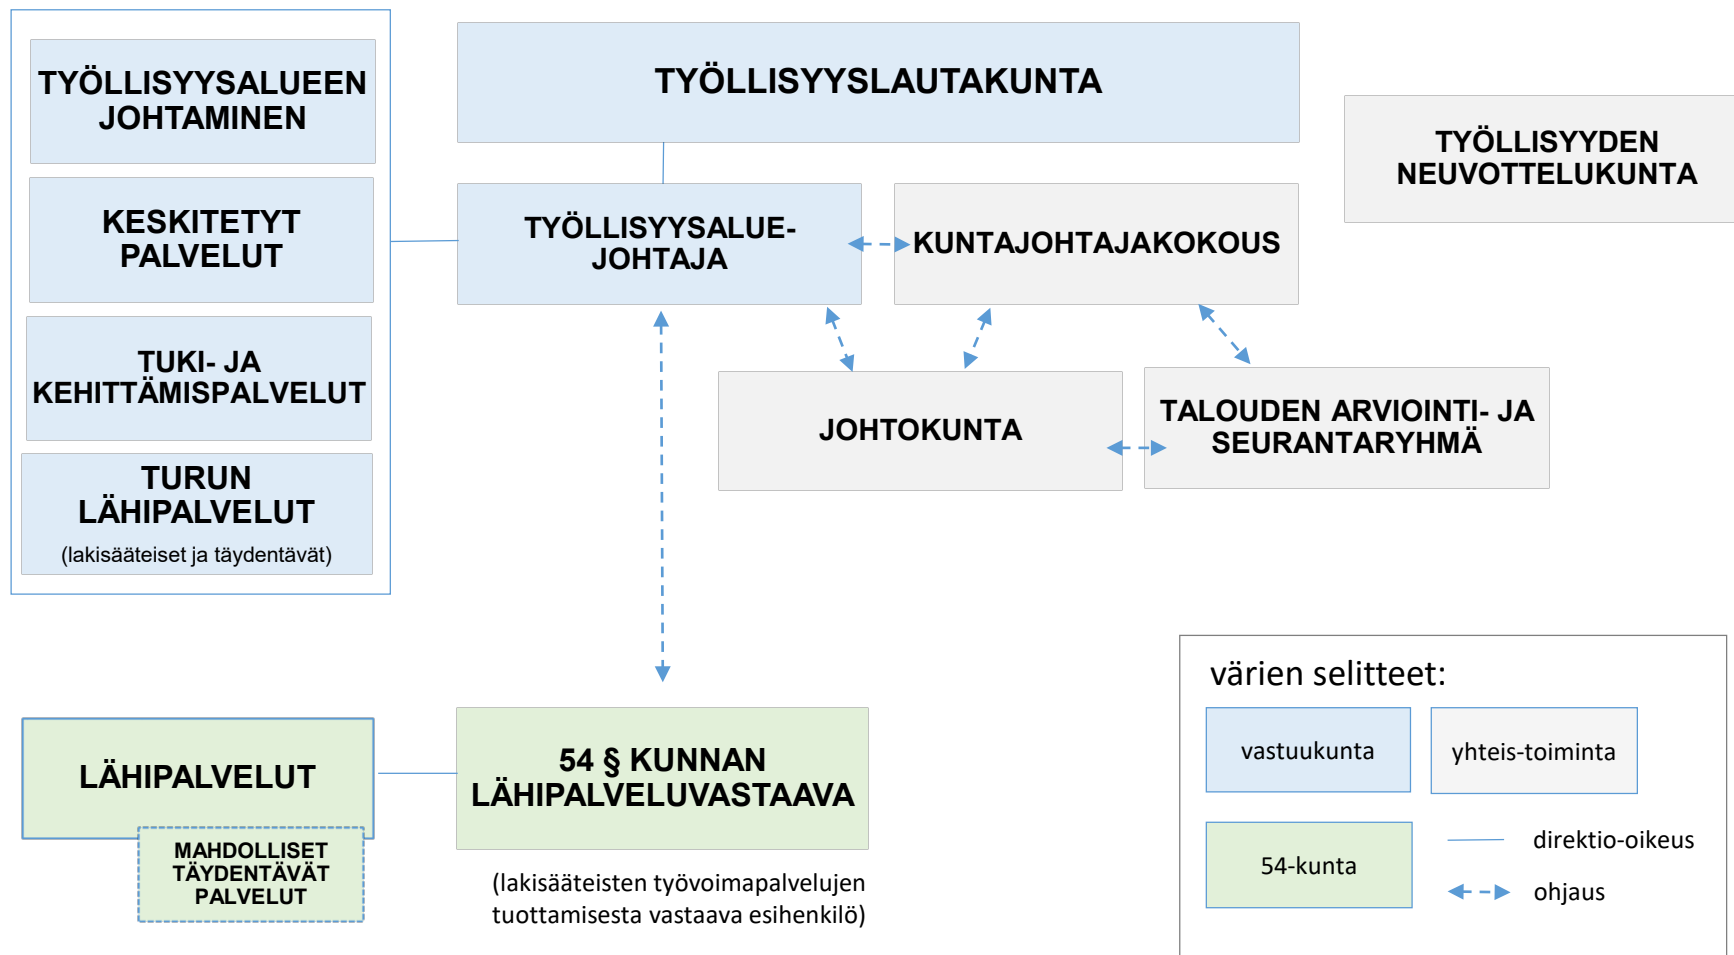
TYÖLLISYYSALUEEN JOHTAMINEN

KESKITETYT PALVELUT

TUKI- JA KEHITTÄMISPALVELUT

TURUN LÄHIPALVELUT
(lakisääteiset ja täydentävät)

TYÖLLISYYSLAUTAKUNTA

TYÖLLISYYSALUE-JOHTAJA

KUNTAJOHTAJAKOKOUS

TYÖLLISYYDEN NEUVOTTELUKUNTA

JOHTOKUNTA

TALOUDEN ARVIOINTI- JA SEURANTARYHMÄ

LÄHIPALVELUT

MAHDOLLISET TÄYDENTÄVÄT PALVELUT

54 § KUNNAN LÄHIPALVELUVASTAAVA

(lakisääteisten työvoimapalvelujen tuottamisesta vastaava esihenkilö)

värien selitteet:

vastuukunta

yhteis-toiminta

54-kunta

direktio-oikeus

ohjaus